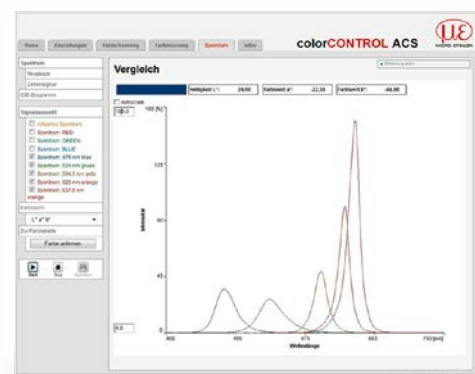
Home | Einstellungen | Farberkennung | Farbmessung | Spektrum | Info

colorCONTROL ACS

micro-epsilon

Spektrum

Vergleich

Zeilensignal

CIE-Diagramm

Vergleich

Helligkeit L*: 29,00 | Farbwert a*: -22,38 | Farbwert b*: -66,88

Autoscale

100 [%]

125

90

45

0,0

400 | 450 | 575 | 675 | 800 | 750 [nm]

Wellenlänge

Intensität

Signalauswahl

Spektrum

Spektrum: RED

Spektrum: GREEN

Spektrum: BLUE

Spektrum: 470 nm blau

Spektrum: 525 nm grün

Spektrum: 594,5 nm gelb

Spektrum: 625 nm orange

Spektrum: 631,5 nm orange

Farbraum

L* a* b*

Zur Farbtabelle

Farbe anlernen